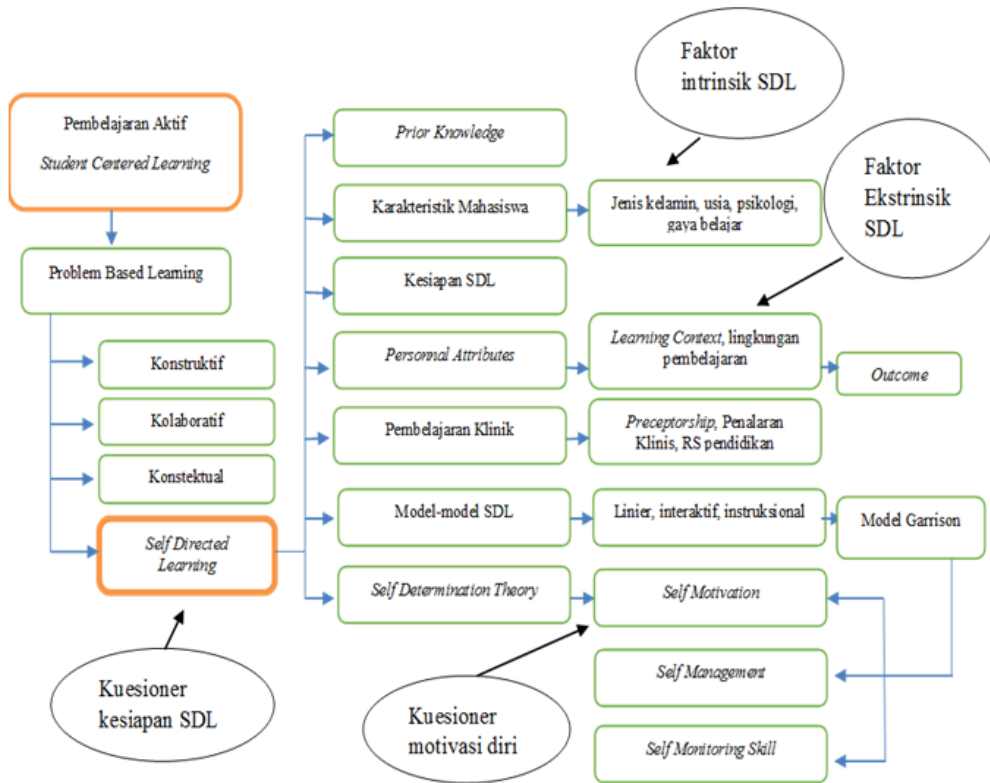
Faktor intrinsik SDL

Pembelajaran Aktif

Student Centered Learning

Prior Knowledge

Faktor Ekstrinsik SDL

Karakteristik Mahasiswa

Jenis kelamin, usia, psikologi, gaya belajar

Problem Based Learning

Kesiapan SDL

Personnal Attributes

Learning Context, lingkungan pembelajaran

Outcome

Konstruktif

Kolaboratif

Pembelajaran Klinik

Preceptorship, Penalaran Klinis, RS pendidikan

Konstektual

Model-model SDL

Linier, interaktif, instruksional

Model Garrison

Self Directed Learning

Self Determination Theory

Self Motivation

Self Management

Kuesioner kesiapan SDL

Kuesioner motivasi diri

Self Monitoring Skill